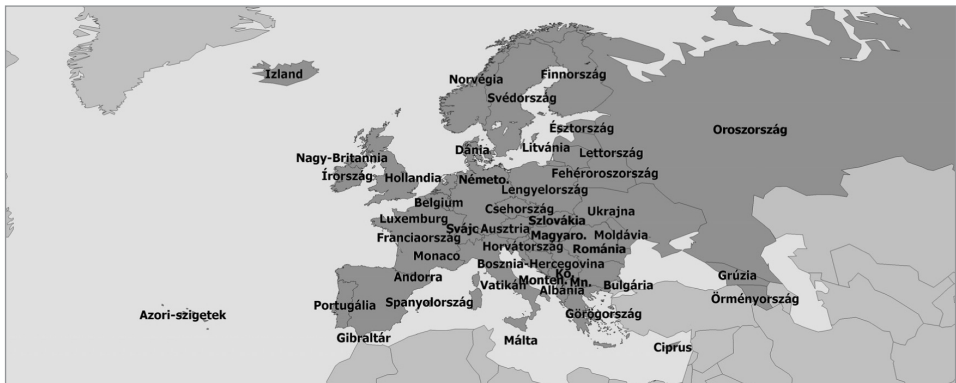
Izland
Norvégia
Finnország
Svédország
Észtország
Oroszország
Dánia
Litvánia
Lettország
Nagy-Britannia
Írország
Hollandia
Németo.
Fehéroroszország
Lengyelország
Belgium
Csehország
Ukrajna
Luxemburg
Szlovákia
Svájc
Ausztria
Magyaro.
Moldávia
Franciaország
Horvátország
Románia
Monaco
Bosznia-Hercegovina
Andorra
Kó.
Monten.
Mn.
Vatikán
Albánia
Bulgária
Grúzia
Portugália
Spanyolország
Örményország
Azori-szigetek
Görögország
Gibraltár
Málta
Ciprus